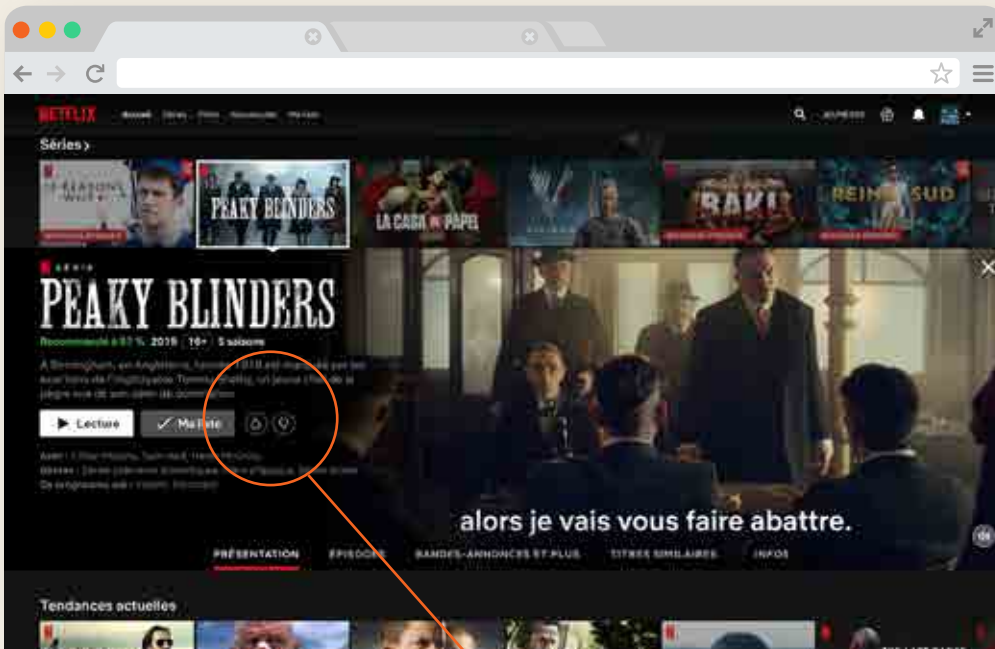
NETFLIX Accueil Séries Films Nouveautés Ma liste

Séries >

PEAKY BLINDERS

LA CASA DE PAPEL

RAKI

REIN SUD

SÉRIE

PEAKY BLINDERS

Recommandé à 97 % 2019 16+ 5 saisons

A Birmingham, en Angleterre, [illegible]

▶ Lecture ✓ Ma liste

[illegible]

alors je vais vous faire abattre.

PRÉSENTATION ÉPISODES BANDES-ANNONCES ET PLUS TITRES SIMILAIRES INFOS

Tendances actuelles